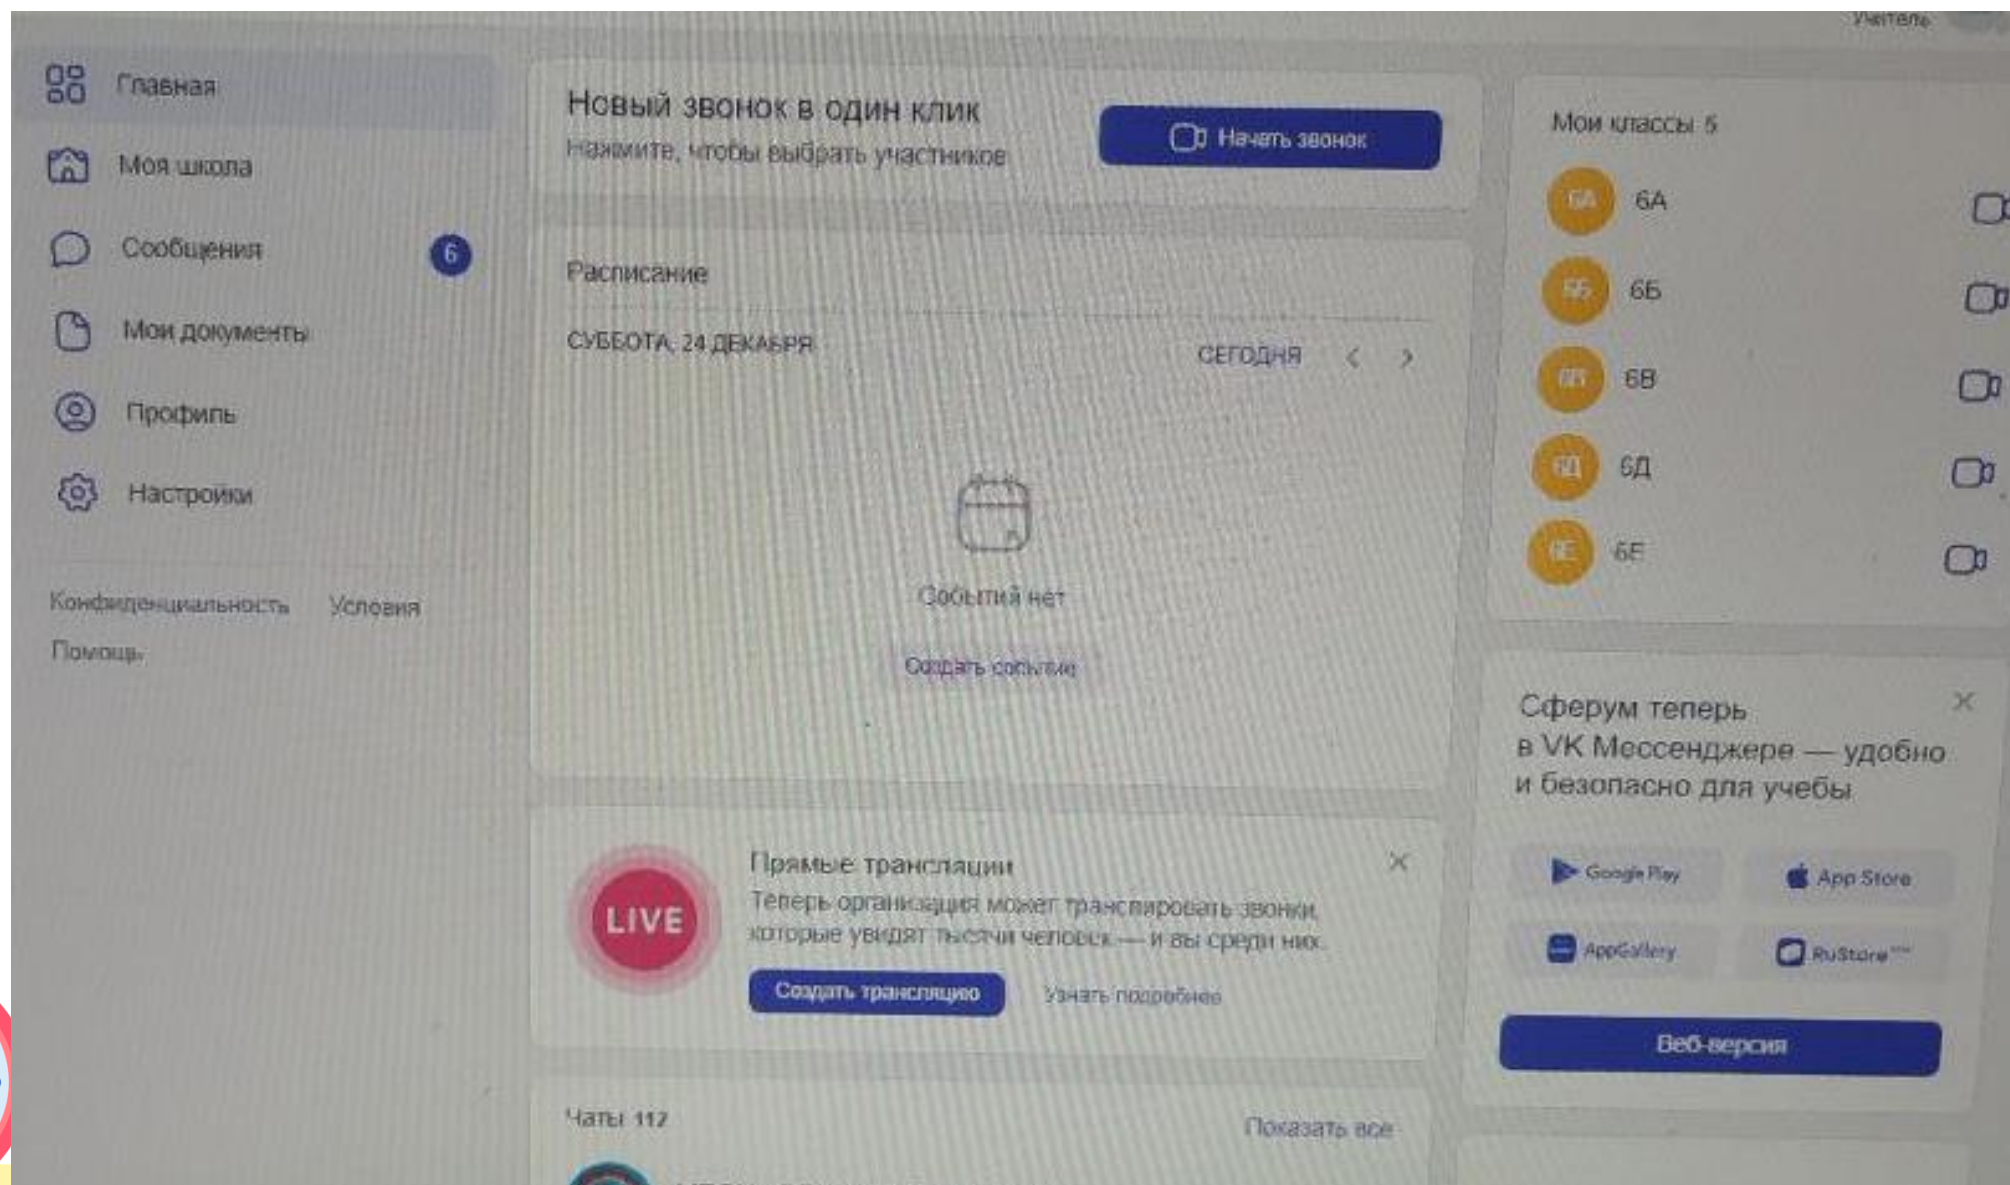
Учитель

Главная
Моя школа
Сообщения 6
Мои документы
Профиль
Настройки

Конфиденциальность Условия
Помощь

Новый звонок в один клик
Нажмите, чтобы выбрать участников
Начать звонок

Расписание
СУББОТА, 24 ДЕКАБРЯ
СЕГОДНЯ
События нет
Создать событие

Прямые трансляции
Теперь организация может транслировать звонки, которые увидят тысячи человек — и вы среди них
LIVE
Создать трансляцию
Узнать подробнее

Чаты 112
Показать все

Мои классы 5
6А
6А
6Б
6Б
6В
6В
6Д
6Д
6Е
6Е

Сферум теперь в VK Мессенджере — удобно и безопасно для учебы
Google Play
App Store
AppGallery
RuStore
Веб-версия